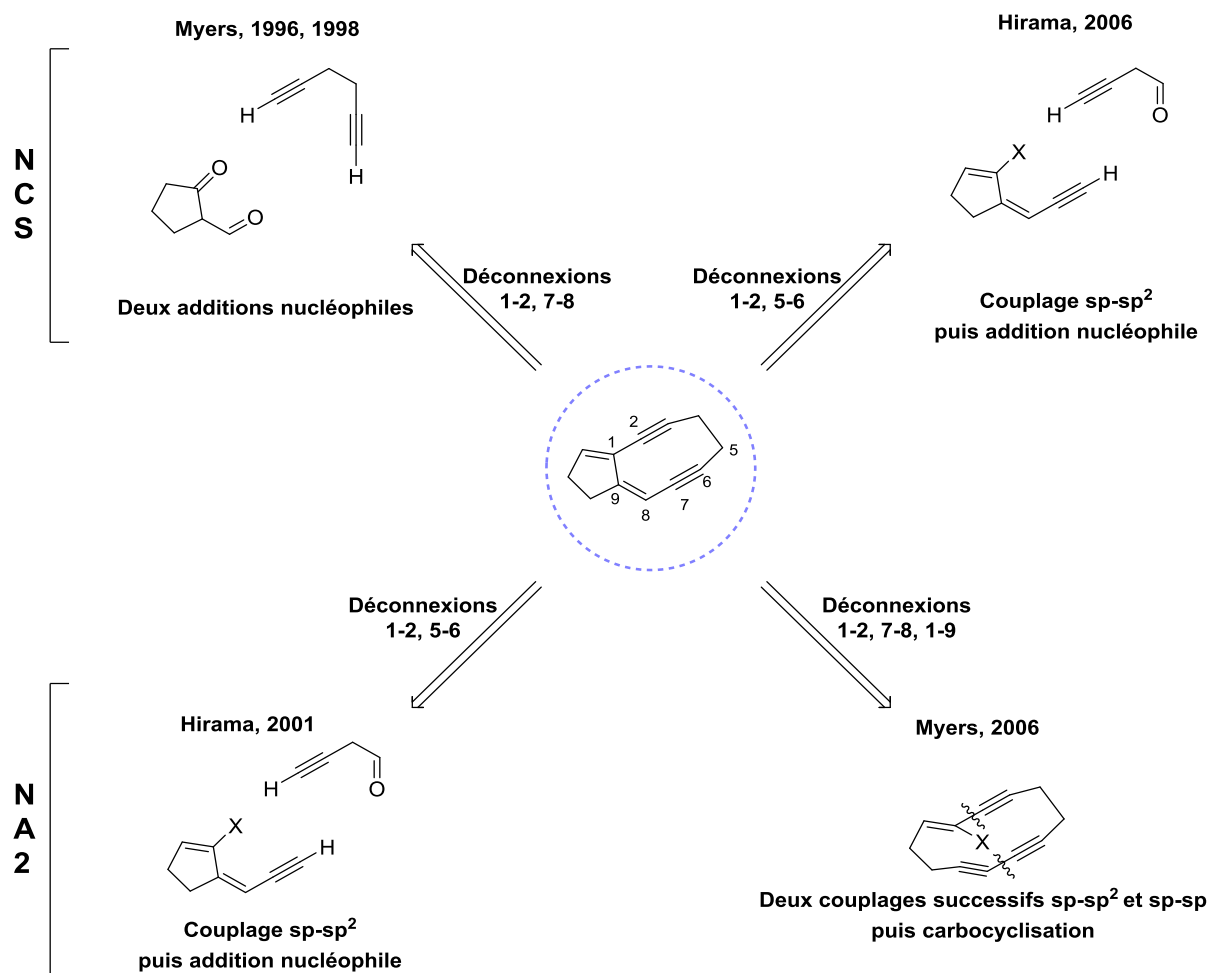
Myers, 1996, 1998

H
H
O
O

N
C
S

Deux additions nucléophiles

Déconnexions
1-2, 7-8

Hirama, 2006

H
O
X
H

Déconnexions
1-2, 5-6

Couplage sp-sp$^2$
puis addition nucléophile

2
1
5
9
6
7
8

Déconnexions
1-2, 5-6

Déconnexions
1-2, 7-8, 1-9

N
A
2

Hirama, 2001

H
O
X
H

Couplage sp-sp$^2$
puis addition nucléophile

Myers, 2006

X

Deux couplages successifs sp-sp$^2$ et sp-sp
puis carbocyclisation